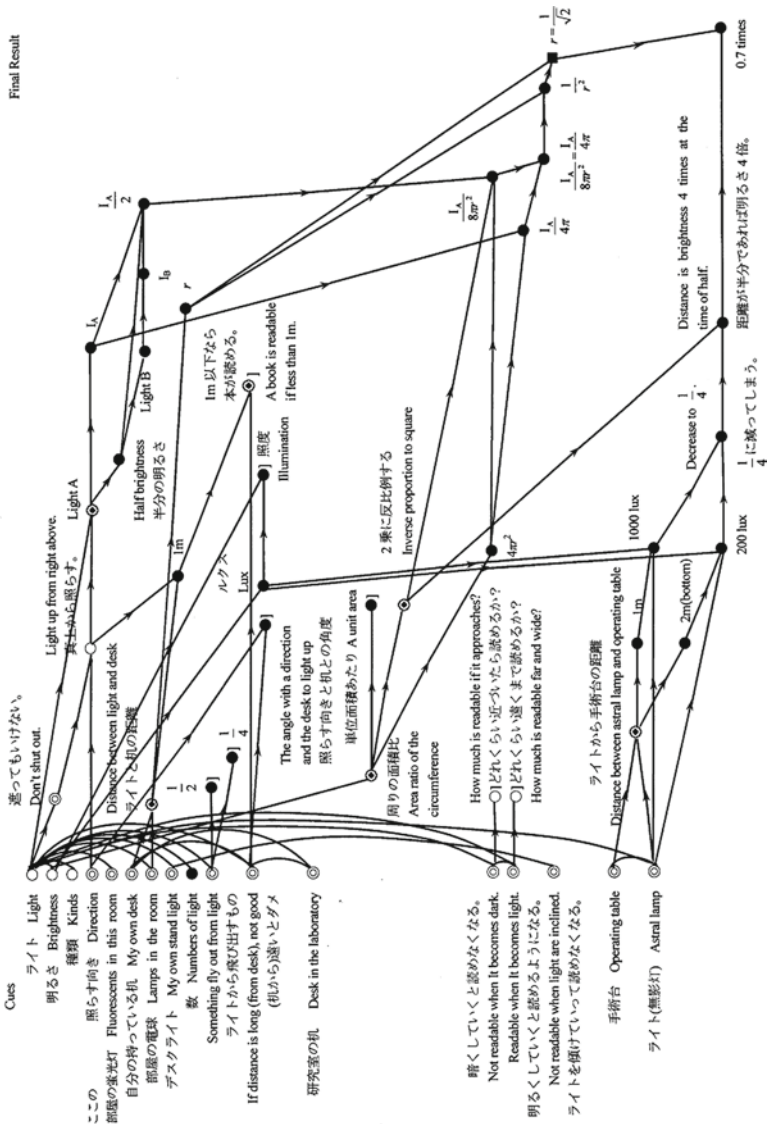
Cues

ライト Light
明るさ Brightness
種類 Kinds
照らす向き Direction
ここの部屋の蛍光灯 Fluorescents in this room
自分の持っている机 My own desk
部屋の電球 Lamps in the room
デスクライト My own stand light
数 Numbers of light
Something fly out from light
ライトから飛び出すもの
If distance is long (from desk), not good
(机から)遠いとダメ
研究室の机 Desk in the laboratory

暗くしていくと読めなくなる。
Not readable when It becomes dark.
Readable when It becomes light.
明るくしていくと読めるようになる。
Not readable when light are inclined.
ライトを傾けていって読めなくなる。

手術台 Operating table
ライト(無影灯) Astral lamp

遮ってもいけない。
Don't shut out.
Light up from right above.
真上から照らす。
Distance between light and desk
ライトと机の距離
$\frac{1}{2}$
$\frac{1}{4}$
The angle with a direction and the desk to light up
照らす向きと机との角度
単位面積あたり A unit area
周りの面積比
Area ratio of the circumference
How much is readable if it approaches?
どれくらい近づいたら読めるか?
どれくらい遠くまで読めるか?
How much is readable far and wide?
ライトから手術台の距離
Distance between astral lamp and operating table
1m
2m(bottom)

Light A
1m
ルクス
Lux
照度
Illumination
2 乗に反比例する
Inverse proportion to square
$4\pi r^2$
1000 lux
200 lux
Decrease to $\frac{1}{4}$.
$\frac{1}{4}$ に減ってしまう。

Half brightness
半分の明るさ
Light B
1m 以下なら本が読める。
A book is readable if less than 1m.
$I_A$
$I_B$
r
$\frac{I_A}{2}$
$\frac{I_A}{4\pi}$
$\frac{I_A}{8\pi r^2}$
$\frac{I_A}{8\pi r^2} = \frac{I_A}{4\pi}$
$\frac{1}{r^2}$
Distance is brightness 4 times at the time of half.
距離が半分であれば明るさ 4 倍。

Final Result
$r = \frac{1}{\sqrt{2}}$
0.7 times